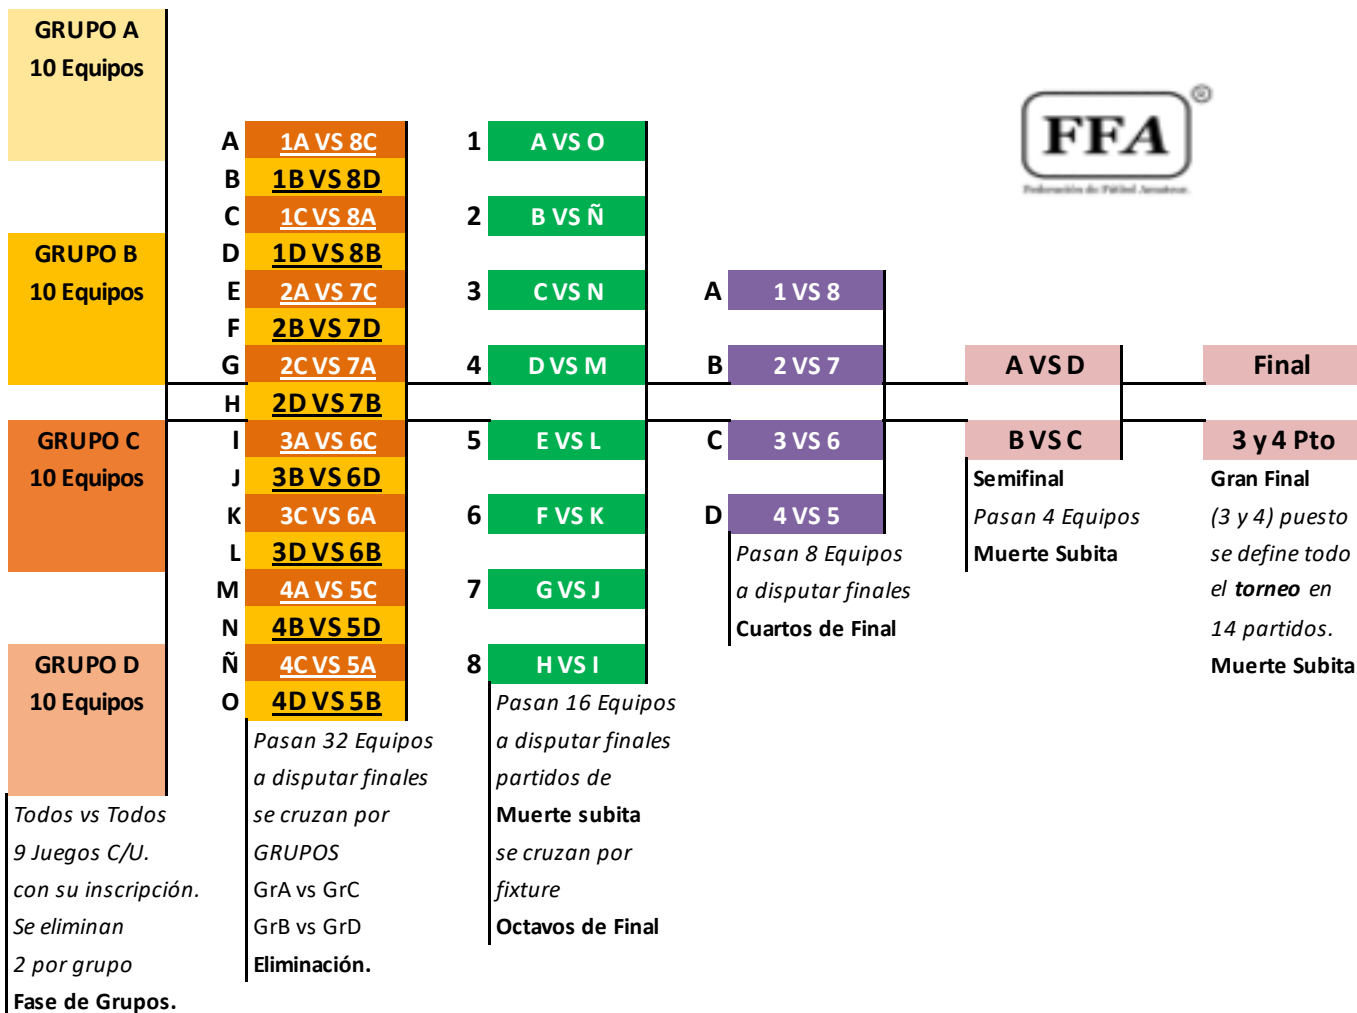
GRUPO A
10 Equipos

GRUPO B
10 Equipos

GRUPO C
10 Equipos

GRUPO D
10 Equipos

Todos vs Todos
9 Juegos C/U.
con su inscripción.
Se eliminan
2 por grupo
Fase de Grupos.

A 1A VS 8C
B 1B VS 8D
C 1C VS 8A
D 1D VS 8B
E 2A VS 7C
F 2B VS 7D
G 2C VS 7A
H 2D VS 7B
I 3A VS 6C
J 3B VS 6D
K 3C VS 6A
L 3D VS 6B
M 4A VS 5C
N 4B VS 5D
Ñ 4C VS 5A
O 4D VS 5B

Pasan 32 Equipos
a disputar finales
se cruzan por
GRUPOS
GrA vs GrC
GrB vs GrD
Eliminación.

1 A VS O
2 B VS Ñ
3 C VS N
4 D VS M
5 E VS L
6 F VS K
7 G VS J
8 H VS I

Pasan 16 Equipos
a disputar finales
partidos de
Muerte subita
se cruzan por
fixture
Octavos de Final

A 1 VS 8
B 2 VS 7
C 3 VS 6
D 4 VS 5

Pasan 8 Equipos
a disputar finales
Cuartos de Final

A VS D
B VS C
Semifinal
Pasan 4 Equipos
Muerte Subita

FFA

Final
3 y 4 Pto
Gran Final
(3 y 4) puesto
se define todo
el torneo en
14 partidos.
Muerte Subita